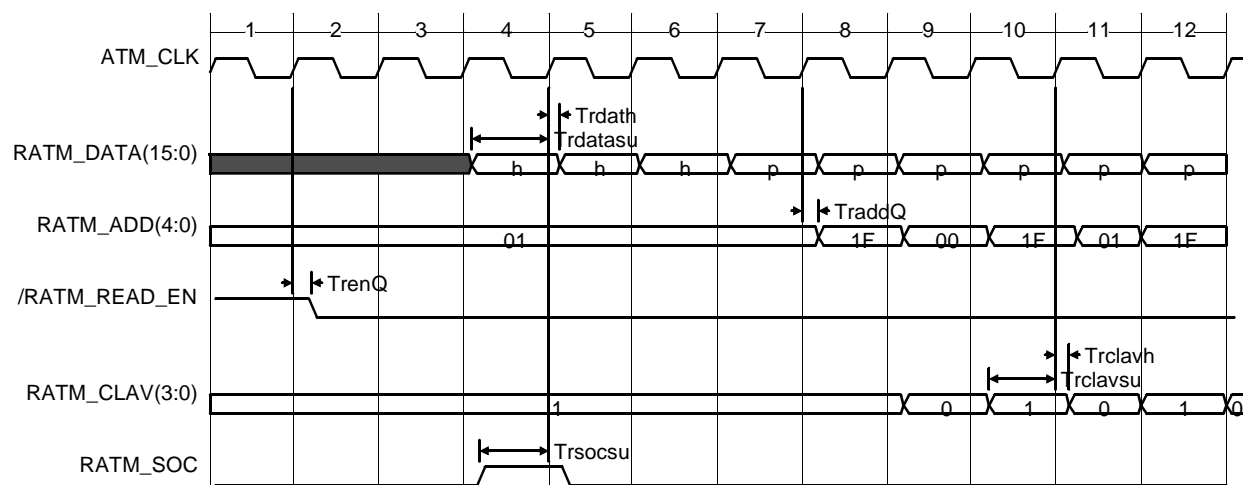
1 2 3 4 5 6 7 8 9 10 11 12

ATM_CLK

Trdath
Trdatasu

RATM_DATA(15:0)
h h h p p p p p p

TraddQ

RATM_ADD(4:0)
01 1F 00 1F 01 1F

/RATM_READ_EN
TrenQ

Trclavh
Trclavsu

RATM_CLAV(3:0)
1 0 1 0 1 0

RATM_SOC
Trsocsu